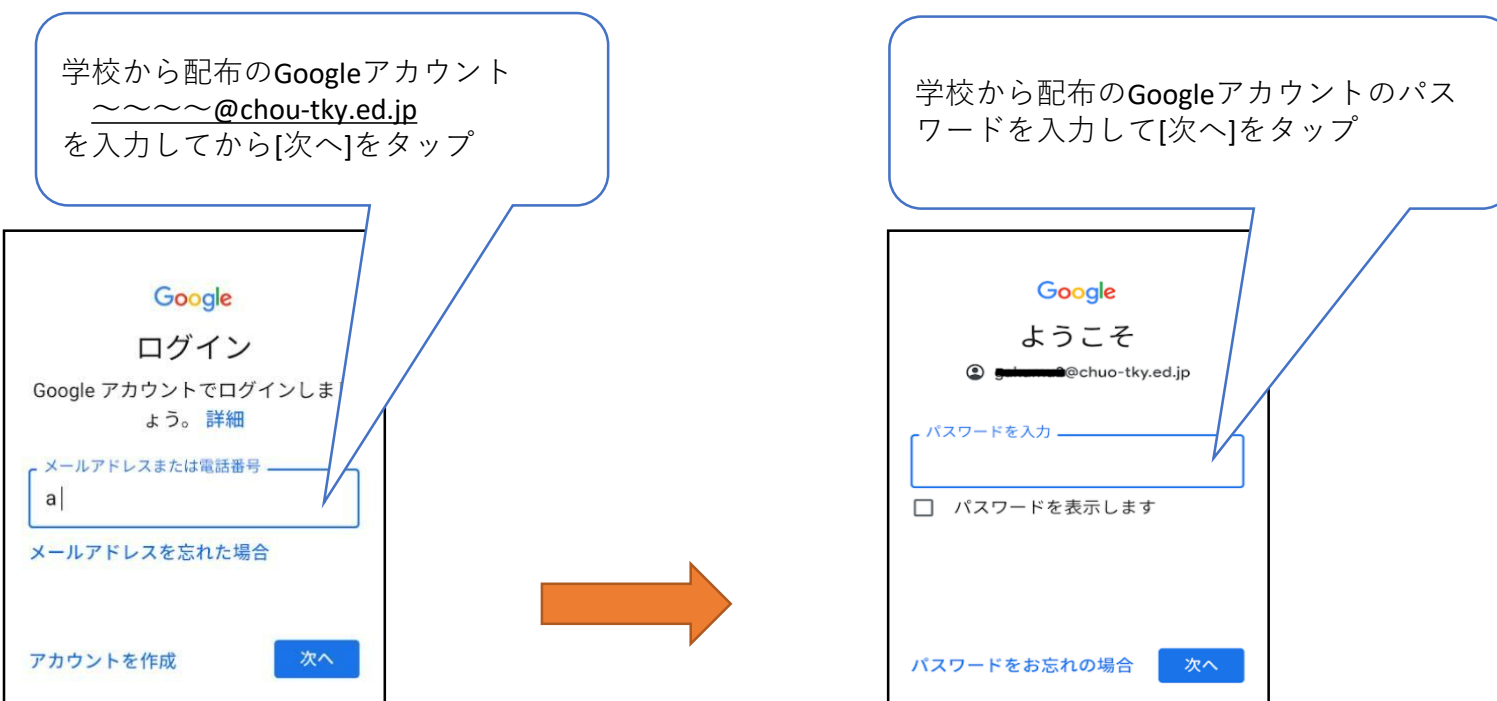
学校から配布のGoogleアカウント
～～～～@chou-tky.ed.jp
を入力してから[次へ]をタップ

Google
ログイン
Google アカウントでログインしま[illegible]ょう。詳細
メールアドレスまたは電話番号
a
メールアドレスを忘れた場合
アカウントを作成
次へ

学校から配布のGoogleアカウントのパスワードを入力して[次へ]をタップ

Google
ようこそ
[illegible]@chuo-tky.ed.jp
パスワードを入力
パスワードを表示します
パスワードをお忘れの場合
次へ